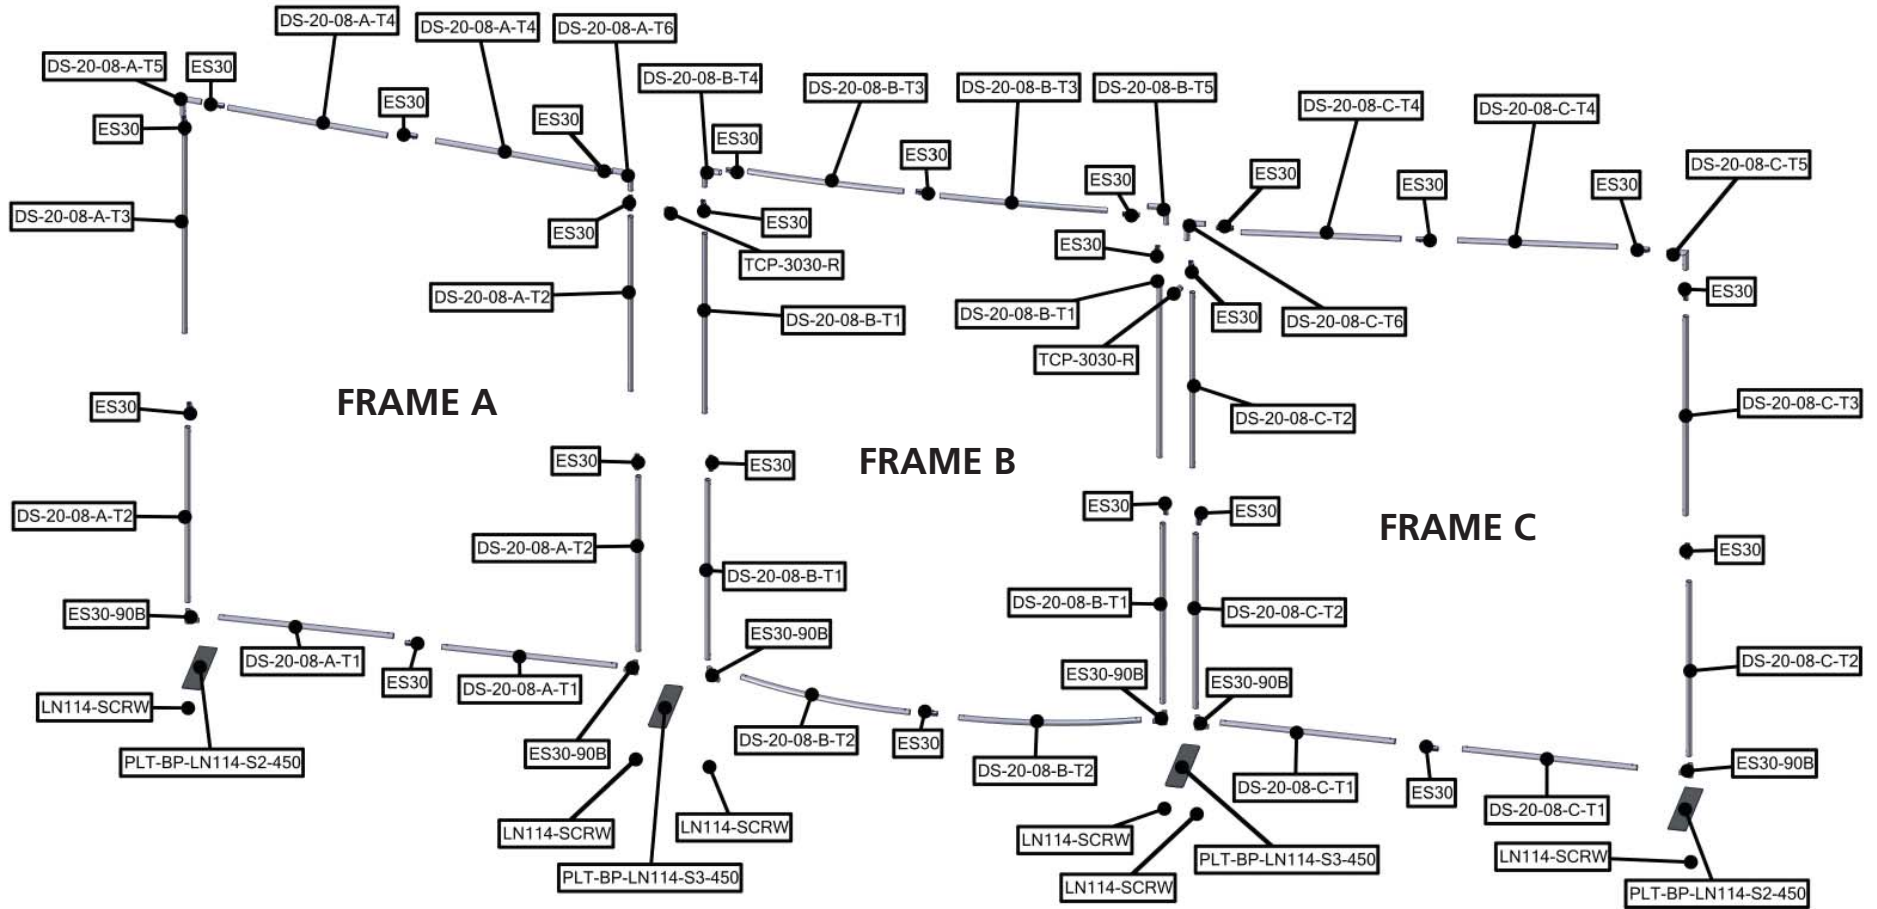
DS-20-08-A-T4
DS-20-08-A-T4
DS-20-08-A-T6
DS-20-08-A-T5
ES30
ES30
ES30
ES30
DS-20-08-B-T4
DS-20-08-B-T3
DS-20-08-B-T3
DS-20-08-B-T5
DS-20-08-C-T4
DS-20-08-C-T4
ES30
ES30
ES30
ES30
ES30
ES30
DS-20-08-C-T5
DS-20-08-A-T3
ES30
ES30
TCP-3030-R
ES30
DS-20-08-A-T2
DS-20-08-B-T1
DS-20-08-B-T1
ES30
ES30
DS-20-08-C-T6
TCP-3030-R
FRAME A
ES30
DS-20-08-C-T2
DS-20-08-C-T3
ES30
ES30
FRAME B
ES30
ES30
FRAME C
DS-20-08-A-T2
DS-20-08-A-T2
DS-20-08-B-T1
ES30
ES30-90B
DS-20-08-B-T1
DS-20-08-C-T2
ES30-90B
DS-20-08-A-T1
ES30
DS-20-08-A-T1
DS-20-08-C-T2
ES30-90B
ES30-90B
LN114-SCRW
DS-20-08-B-T2
ES30
ES30-90B
DS-20-08-B-T2
DS-20-08-C-T1
ES30
ES30-90B
PLT-BP-LN114-S2-450
DS-20-08-C-T1
LN114-SCRW
LN114-SCRW
LN114-SCRW
PLT-BP-LN114-S3-450
PLT-BP-LN114-S3-450
LN114-SCRW
LN114-SCRW
PLT-BP-LN114-S2-450